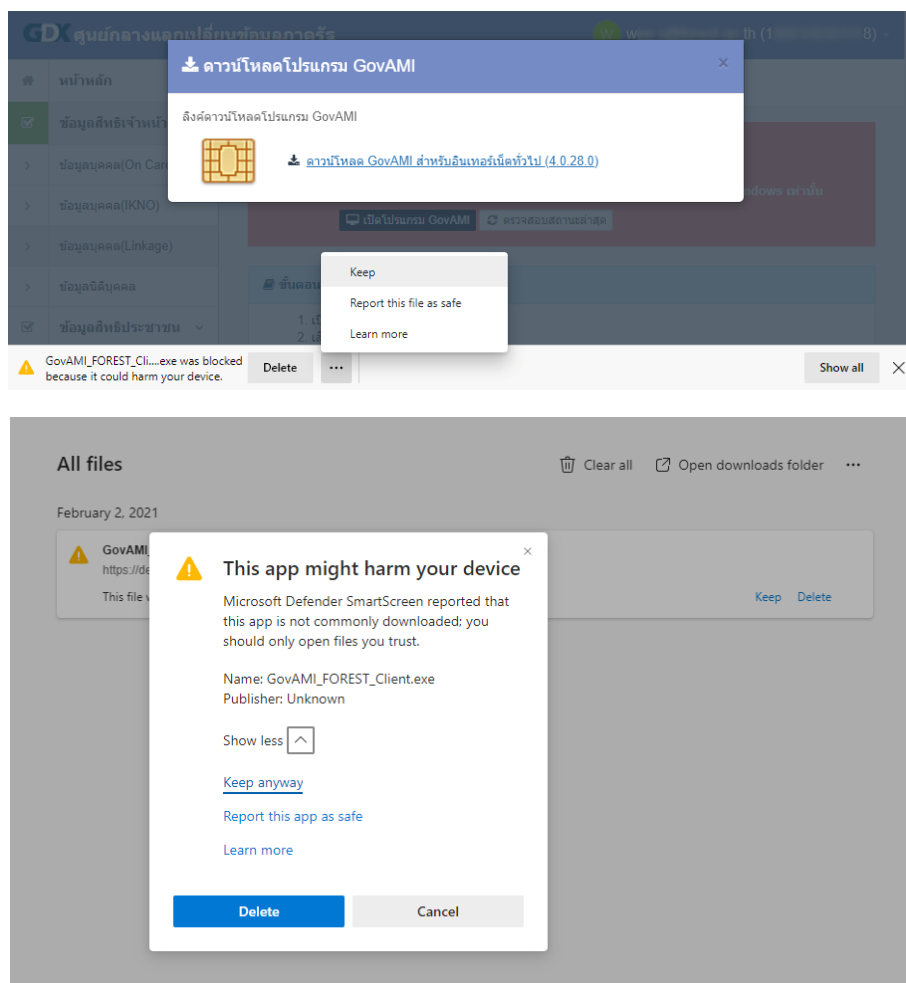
GDX ศูนย์กลางแลกเปลี่ยนข้อมูลภาครัฐ
w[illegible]th (1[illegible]8)

หน้าหลัก
ข้อมูลสิทธิเจ้าหน้าที่
ข้อมูลบุคคล(On Card)
ข้อมูลบุคคล(IKNO)
ข้อมูลบุคคล(Linkage)
ข้อมูลนิติบุคคล
ข้อมูลสิทธิประชาชน

ดาวน์โหลดโปรแกรม GovAMI
×
ลิงค์ดาวน์โหลดโปรแกรม GovAMI
ดาวน์โหลด GovAMI สำหรับอินเทอร์เน็ตทั่วไป (4.0.28.0)

indows เท่านั้น
เปิดโปรแกรม GovAMI
ตรวจสอบสถานะล่าสุด
ขั้นตอน
1. เ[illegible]
2. เ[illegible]

Keep
Report this file as safe
Learn more

GovAMI_FOREST_Cli....exe was blocked because it could harm your device.
Delete
...
Show all

All files
Clear all
Open downloads folder
...
February 2, 2021
GovAMI_
https://de
This file v
Keep Delete

×
This app might harm your device
Microsoft Defender SmartScreen reported that this app is not commonly downloaded; you should only open files you trust.

Name: GovAMI_FOREST_Client.exe
Publisher: Unknown

Show less

Keep anyway

Report this app as safe

Learn more

Delete
Cancel